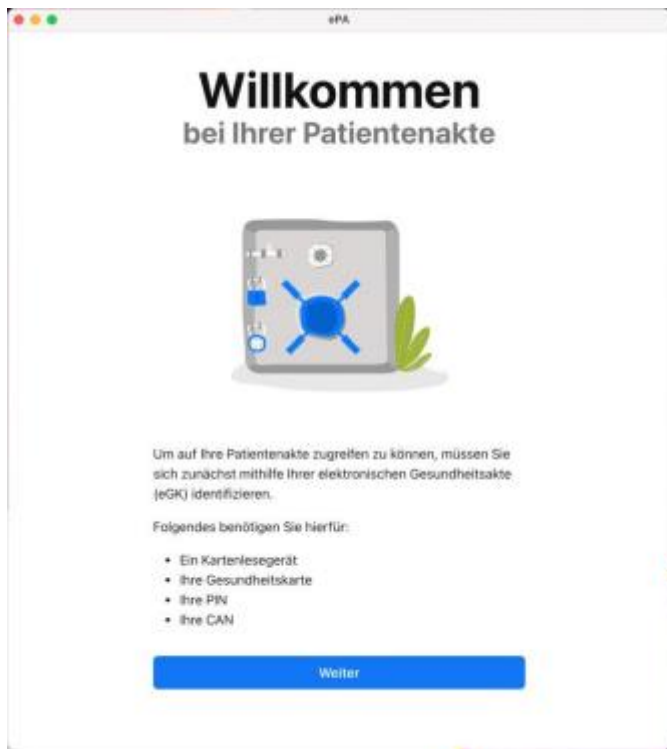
ePA

Willkommen
bei Ihrer Patientenakte

Um auf Ihre Patientenakte zugreifen zu können, müssen Sie sich zunächst mithilfe Ihrer elektronischen Gesundheitsakte (eGK) identifizieren.

Folgendes benötigen Sie hierfür:

- Ein Kartenlesegerät
- Ihre Gesundheitskarte
- Ihre PIN
- Ihre CAN

Weiter